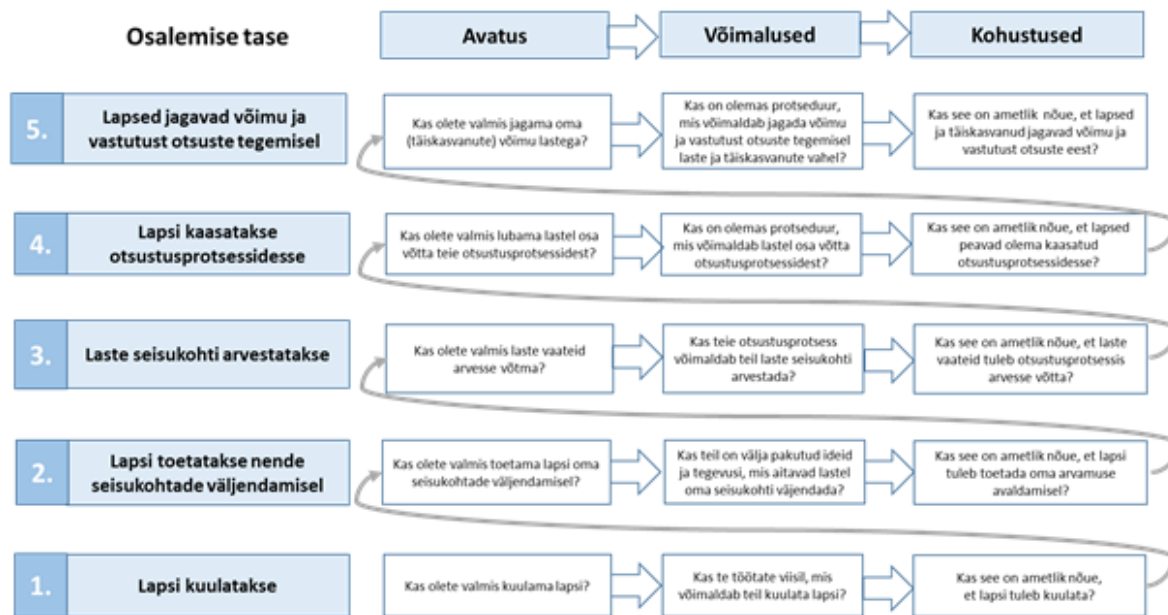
Osalemise tase

Avatus

Võimalused

Kohustused

5.

Lapsed jagavad võimu ja vastutust otsuste tegemisel

Kas olete valmis jagama oma (täiskasvanute) võimu lastega?

Kas on olemas protseduur, mis võimaldab jagada võimu ja vastutust otsuste tegemisel laste ja täiskasvanute vahel?

Kas see on ametlik nõue, et lapsed ja täiskasvanud jagavad võimu ja vastutust otsuste eest?

4.

Lapsi kaasatakse otsustusprotsessidesse

Kas olete valmis lubama lastel osa võtta teie otsustusprotsessidest?

Kas on olemas protseduur, mis võimaldab lastel osa võtta otsustusprotsessidest?

Kas see on ametlik nõue, et lapsed peavad olema kaasatud otsustusprotsessidesse?

3.

Laste seisukohti arvestatakse

Kas olete valmis laste vaateid arvesse võtma?

Kas teie otsustusprotsess võimaldab teil laste seisukohti arvestada?

Kas see on ametlik nõue, et laste vaateid tuleb otsustusprotsessis arvesse võtta?

2.

Lapsi toetatakse nende seisukohtade väljendamisel

Kas olete valmis toetama lapsi oma seisukohtade väljendamisel?

Kas teil on välja pakutud ideid ja tegevusi, mis aitavad lastel oma seisukohti väjendada?

Kas see on ametlik nõue, et lapsi tuleb toetada oma arvamuse avaldamisel?

1.

Lapsi kuulatakse

Kas olete valmis kuulama lapsi?

Kas te töötate viisil, mis võimaldab teil kuulata lapsi?

Kas see on ametlik nõue, et lapsi tuleb kuulata?